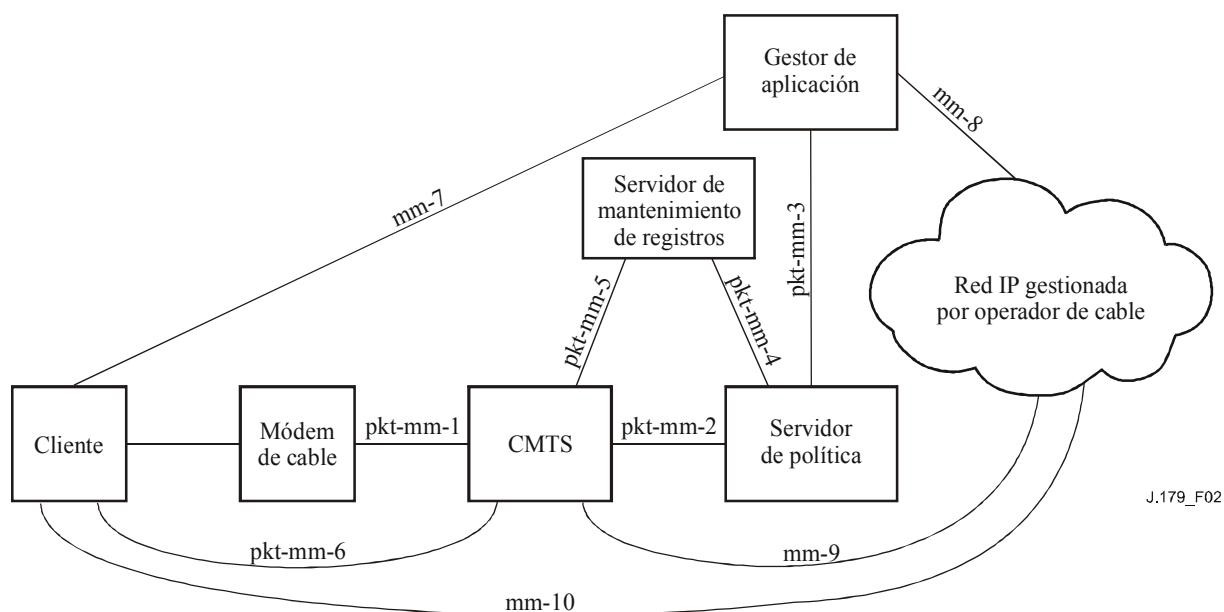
Gestor de aplicación

mm-8

mm-7

Servidor de mantenimiento de registros

pkt-mm-3

Red IP gestionada por operador de cable

pkt-mm-5

pkt-mm-4

Cliente

Módem de cable

pkt-mm-1

CMTS

pkt-mm-2

Servidor de política

J.179_F02

pkt-mm-6

mm-9

mm-10